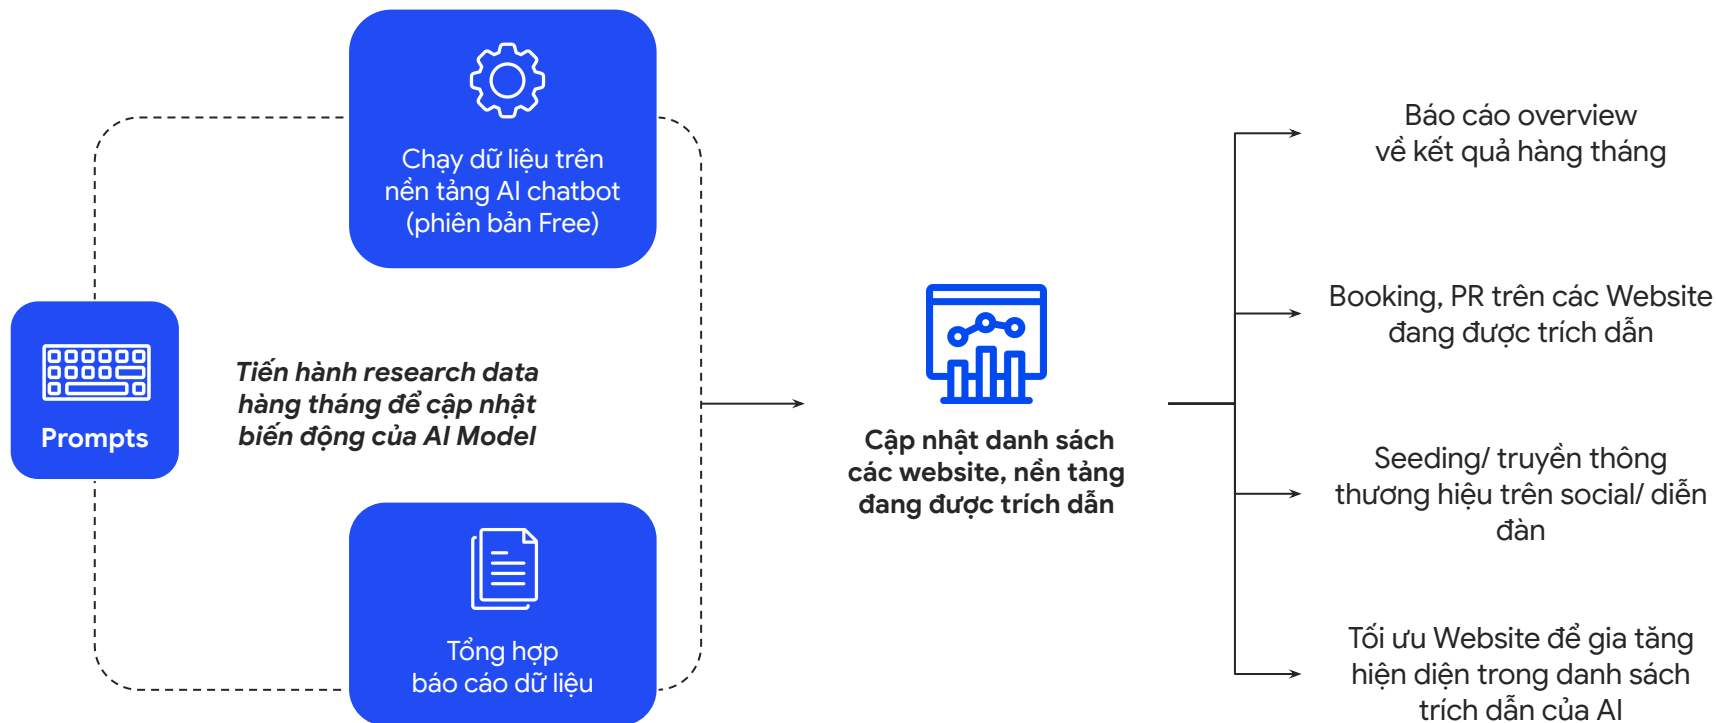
Chạy dữ liệu trên nền tảng AI chatbot (phiên bản Free)

Prompts

Tiến hành research data hàng tháng để cập nhật biến động của AI Model

Tổng hợp báo cáo dữ liệu

Cập nhật danh sách các website, nền tảng đang được trích dẫn

Báo cáo overview về kết quả hàng tháng

Booking, PR trên các Website đang được trích dẫn

Seeding/ truyền thông thương hiệu trên social/ diễn đàn

Tối ưu Website để gia tăng hiện diện trong danh sách trích dẫn của AI